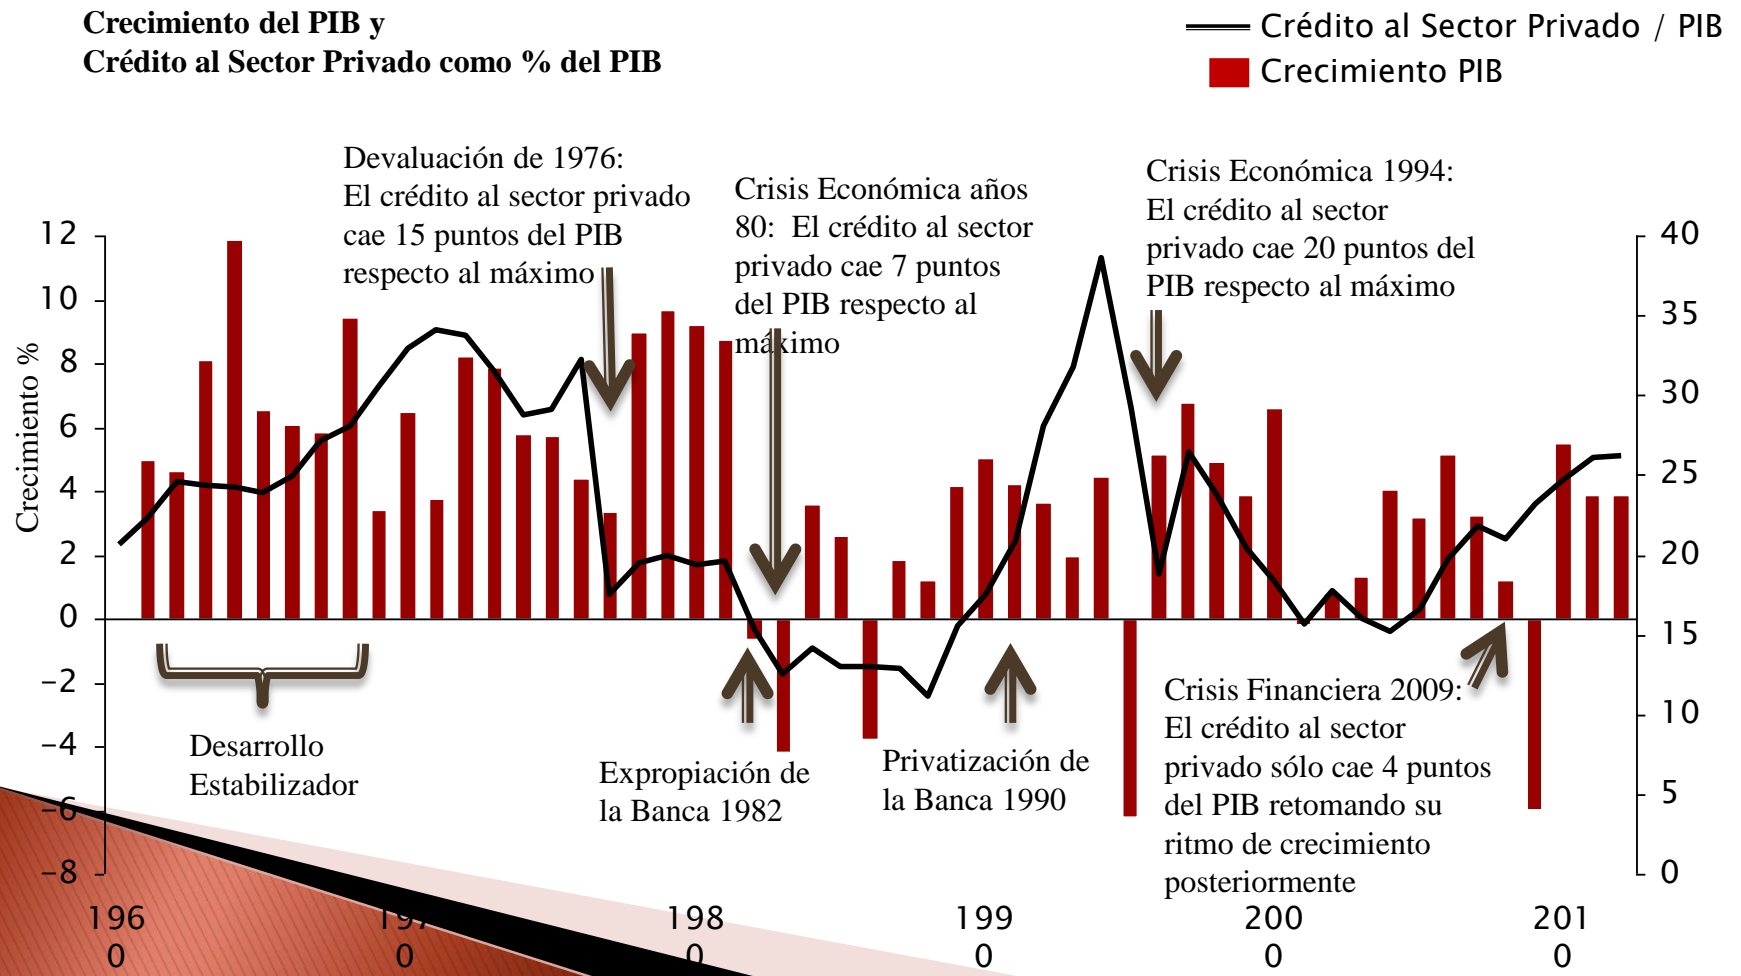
Crecimiento del PIB y
Crédito al Sector Privado como % del PIB

Crédito al Sector Privado / PIB
Crecimiento PIB

Devaluación de 1976: El crédito al sector privado cae 15 puntos del PIB respecto al máximo

Crisis Económica años 80: El crédito al sector privado cae 7 puntos del PIB respecto al máximo

Crisis Económica 1994: El crédito al sector privado cae 20 puntos del PIB respecto al máximo

Crecimiento %

12
10
8
6
4
2
0
−2
−4
−6
−8

40
35
30
25
20
15
10
5
0

Desarrollo Estabilizador

Expropiación de la Banca 1982

Privatización de la Banca 1990

Crisis Financiera 2009: El crédito al sector privado sólo cae 4 puntos del PIB retomando su ritmo de crecimiento posteriormente

1960
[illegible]0
1980
1990
2000
2010